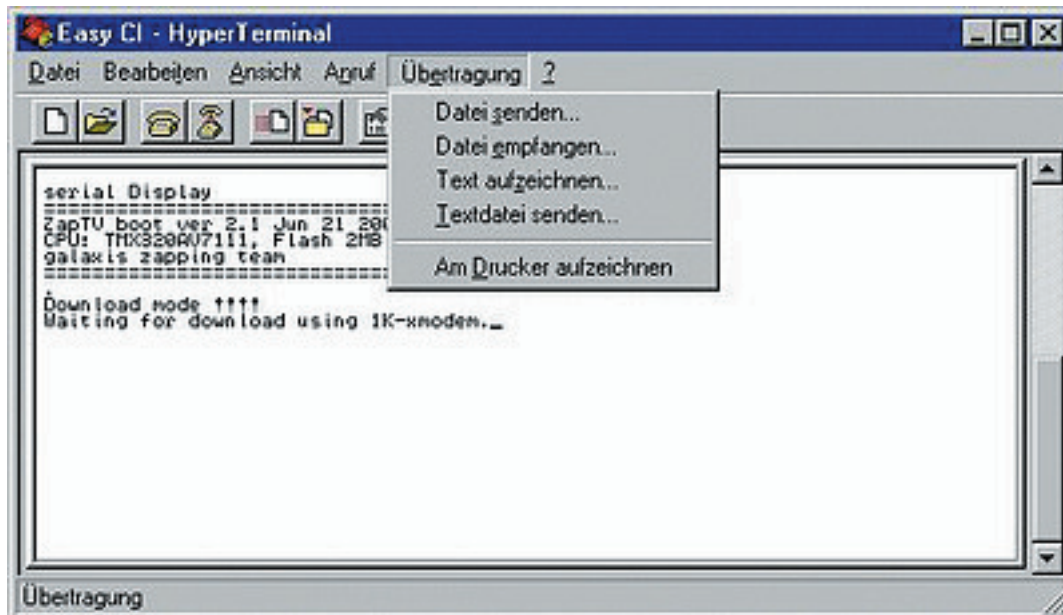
Easy CI - HyperTerminal

Datei Bearbeiten Ansicht Anruf Übertragung ?

Datei senden...
Datei empfangen...
Text aufzeichnen...
Textdatei senden...
Am Drucker aufzeichnen

serial Display
==============================
ZapTV boot ver 2.1 Jun 21 200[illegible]
CPU: TMX320AV7111, Flash 2MB
galaxis zapping team
==============================

Download mode !!!!
Waiting for download using 1K-xmodem.._

Übertragung